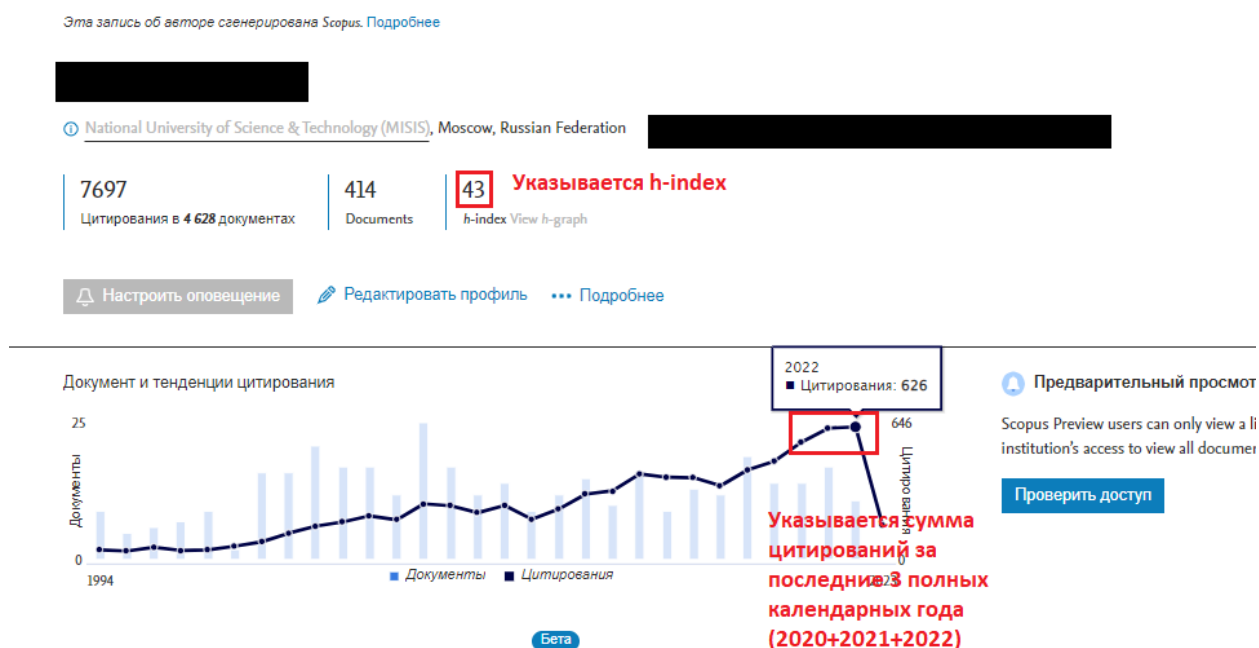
Эта запись об авторе сгенерирована Scopus. Подробнее

National University of Science & Technology (MISIS), Moscow, Russian Federation

7697
Цитирования в 4 628 документах

414
Documents

43
h-index View h-graph

Указывается h-index

Настроить оповещение

Редактировать профиль

Подробнее

Документ и тенденции цитирования

2022
Цитирования: 626

25
646
Документы
Цитирования
0
0
1994
2023

Документы
Цитирования

Указывается сумма цитирований за последние 3 полных календарных года (2020+2021+2022)

Бета

Предварительный просмот

Scopus Preview users can only view a li institution's access to view all documer

Проверить доступ